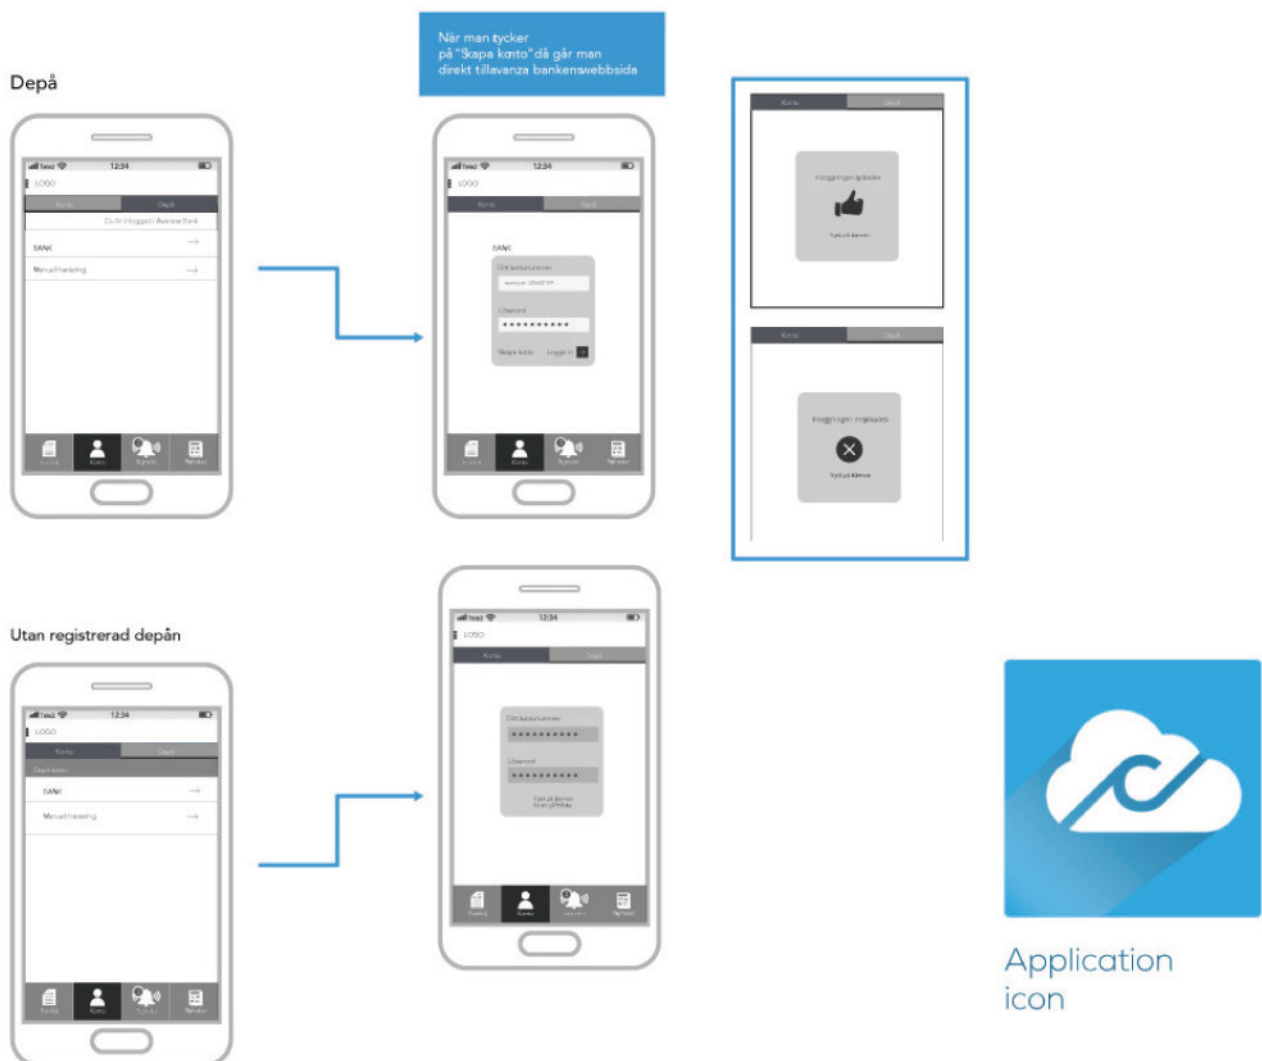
Depå

När man trycker på "Skapa konto" då går man direkt tillavanza bankenswebbsida

12:34
LOGO
Konto
Depå
Du är inloggad i Avanza Bank
BANK
Manuell hantering

12:34
LOGO
Konto
Depå
BANK
Ditt kontonummer
Lösenord
**********
Skapa konto
Logga in

Konto
Depå
Inloggningen lyckades
Tryck på skärmen

Konto
Depå
Inloggningen misslyckades
Tryck på skärmen

Utan registrerad depån

12:34
LOGO
Konto
Depå
Depå konto
BANK
Manuell hantering

12:34
LOGO
Konto
Depå
Ditt kontonummer
**********
Lösenord
**********

Konto

Application icon